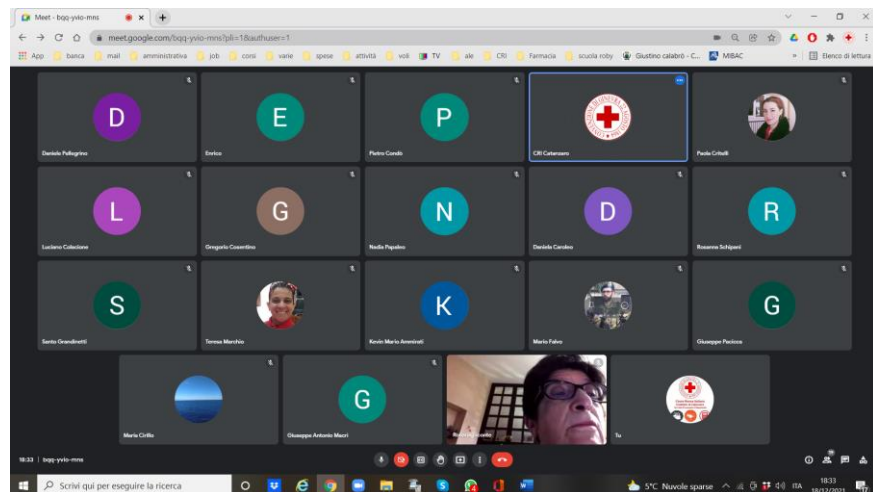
Meet - bqq-yvio-mns
meet.google.com/bqq-yvio-mns?pli=1&authuser=1
App banca mail amministrativa job corsi varie spese attività voli TV ale CRI Farmacia scuola roby Giustino calabrò - C... MiBAC
Elenco di lettura

D
Daniela Pellegrino
E
Enrico
P
Pietro Condò
CRI Catanzaro
Paola Critelli
L
Luciano Colacione
G
Gregorio Cosentino
N
Nadia Papaleo
D
Daniela Carolea
R
Rosanna Schipani
S
Santo Grandinetti
Teresa Marchio
K
Kevin Mario Amminati
Mario Falvo
G
Giuseppe Pacicca
Maria Cirillo
G
Giuseppe Antonio Macri
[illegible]
Tu

18:33 | bqq-yvio-mns

Scrivi qui per eseguire la ricerca
5°C Nuvole sparse ITA 18:33 18/12/2021